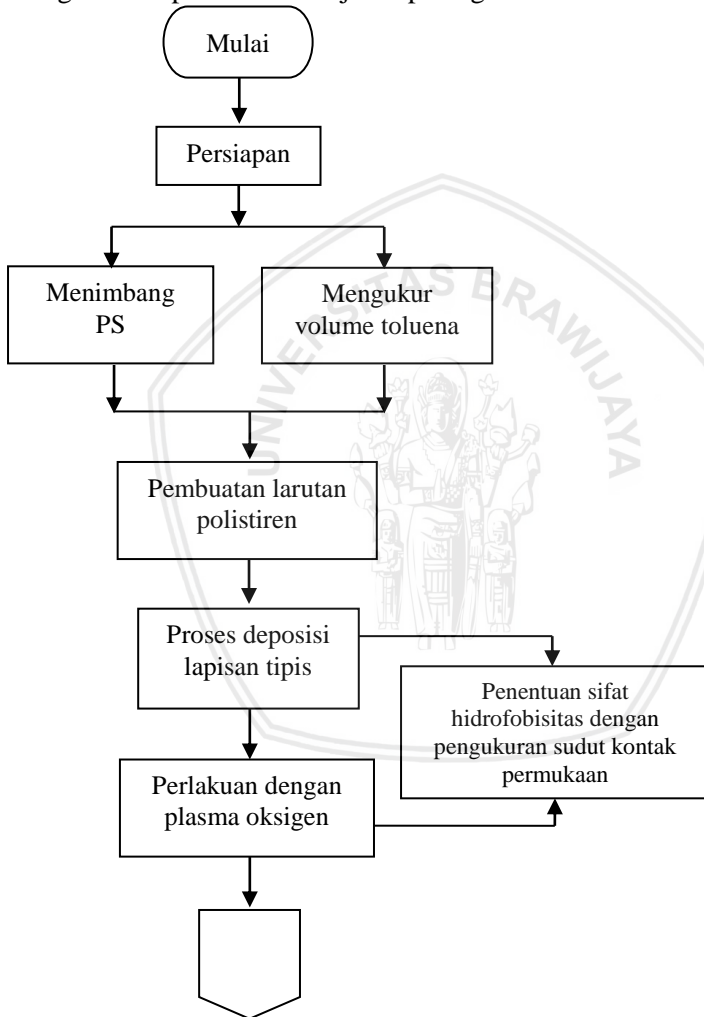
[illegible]

Mulai

Persiapan

Menimbang PS

Mengukur volume toluena

Pembuatan larutan polistiren

Proses deposisi lapisan tipis

Penentuan sifat hidrofobisitas dengan pengukuran sudut kontak permukaan

Perlakuan dengan plasma oksigen

UNIVERSITAS BRAWIJAYA